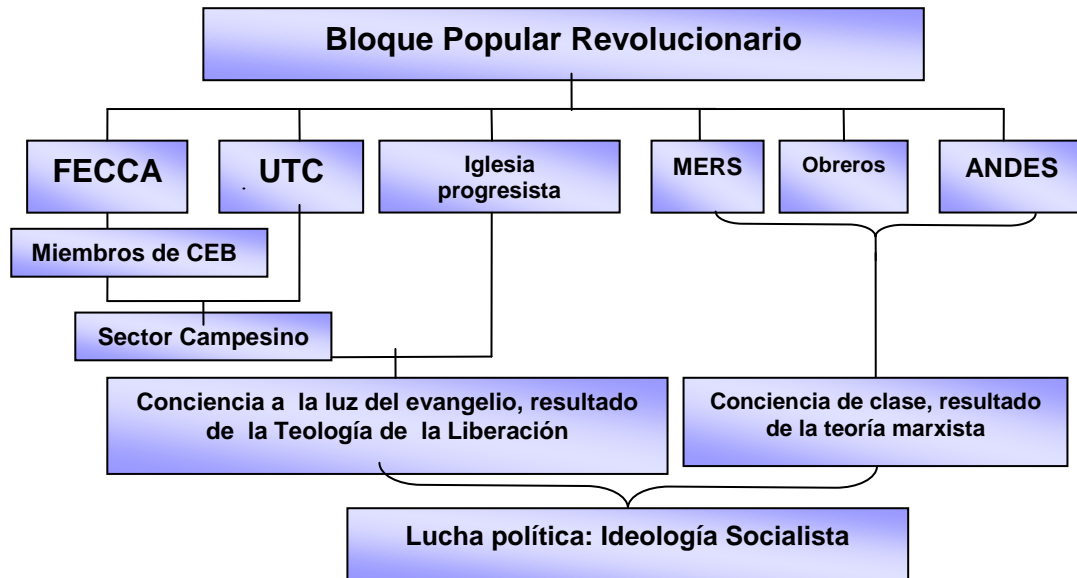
Bloque Popular Revolucionario

FECCA

UTC

Iglesia progresista

MERS

Obreros

ANDES

Miembros de CEB

Sector Campesino

Conciencia a la luz del evangelio, resultado de la Teología de la Liberación

Conciencia de clase, resultado de la teoría marxista

Lucha política: Ideología Socialista